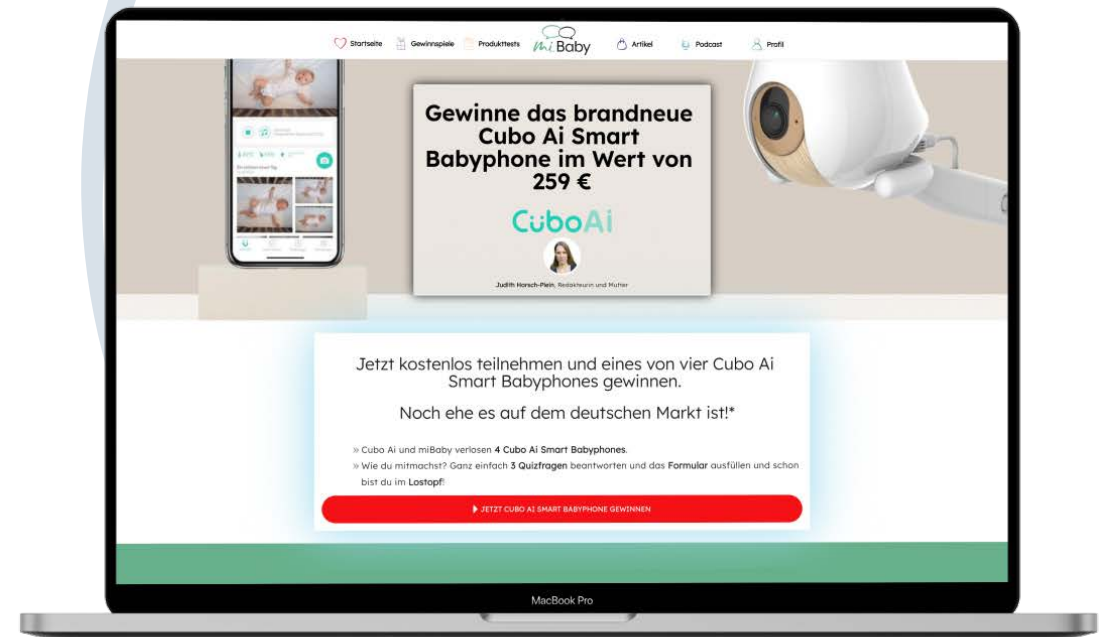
Startseite Gewinnspiele Produkttests mi Baby Artikel Podcast Profil

Gewinne das brandneue Cubo Ai Smart Babyphone im Wert von 259 €

CuboAi

Judith Horsch-Plein, Redakteurin und Mutter

Jetzt kostenlos teilnehmen und eines von vier Cubo Ai Smart Babyphones gewinnen.

Noch ehe es auf dem deutschen Markt ist!*

» Cubo Ai und miBaby verlosen 4 Cubo Ai Smart Babyphones.
» Wie du mitmachst? Ganz einfach 3 Quizfragen beantworten und das Formular ausfüllen und schon bist du im Lostopf!

JETZT CUBO AI SMART BABYPHONE GEWINNEN

MacBook Pro